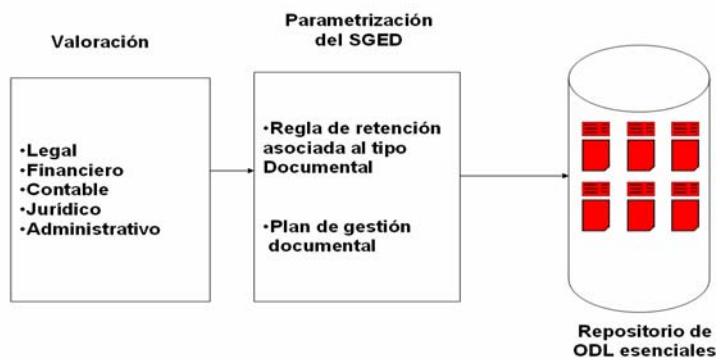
Valoración

•Legal
•Financiero
•Contable
•Jurídico
•Administrativo

Parametrización del SGED

•Regla de retención asociada al tipo Documental

•Plan de gestión documental

Repositorio de ODL esenciales